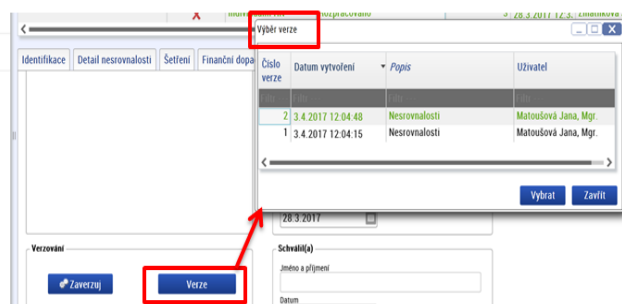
Identifikace | Detail nesrovnalosti | Šetření | Finanční dopa

Výběr verze

| Číslo verze | Datum vytvoření | Popis | Uživatel |
|---|---|---|---|
| 2 | 3.4.2017 12:04:48 | Nesrovnalosti | Matoušová Jana, Mgr. |
| 1 | 3.4.2017 12:04:15 | Nesrovnalosti | Matoušová Jana, Mgr. |

Vybrat
Zavřít

28.3.2017

Verzování

Zaverzuj
Verze

Schválil(a)

Jméno a příjmení

Datum